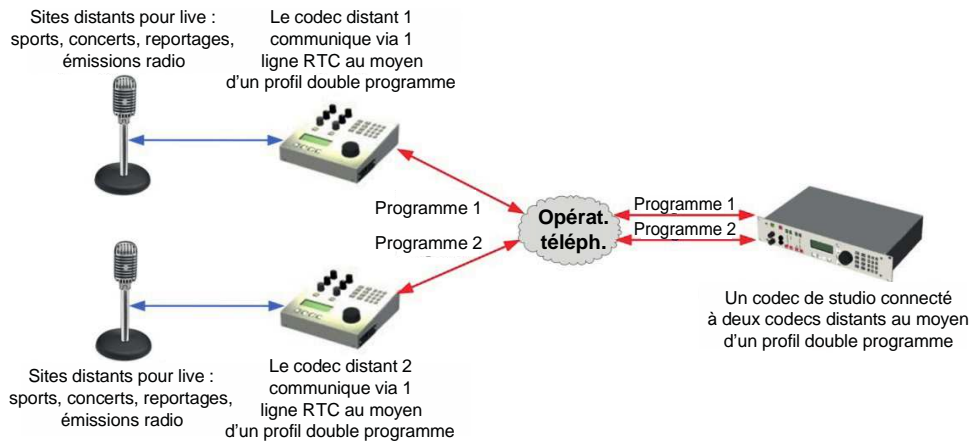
Sites distants pour live : sports, concerts, reportages, émissions radio

Le codec distant 1 communique via 1 ligne RTC au moyen d'un profil double programme

Programme 1

Programme 2

Opérat. téléph.

Programme 1

Programme 2

Un codec de studio connecté à deux codecs distants au moyen d'un profil double programme

Sites distants pour live : sports, concerts, reportages, émissions radio

Le codec distant 2 communique via 1 ligne RTC au moyen d'un profil double programme